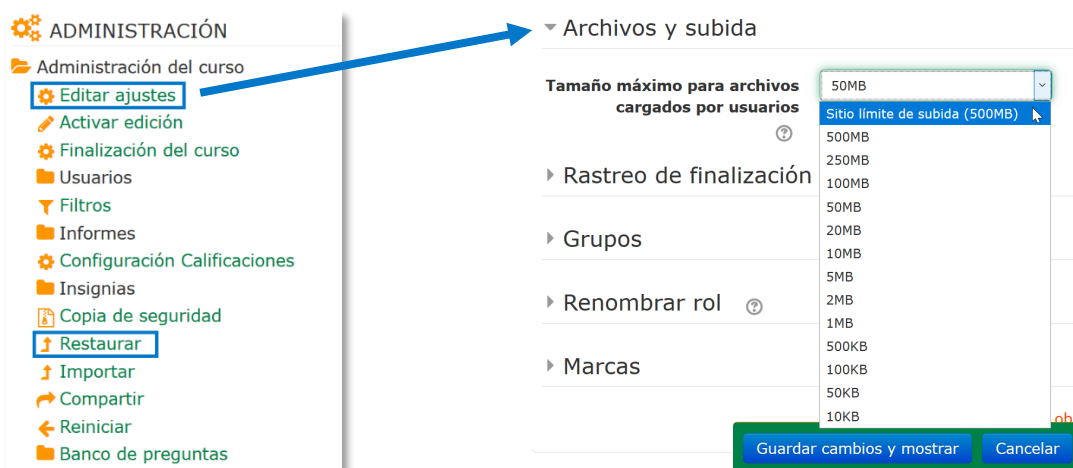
ADMINISTRACIÓN

Administración del curso
Editar ajustes
Activar edición
Finalización del curso
Usuarios
Filtros
Informes
Configuración Calificaciones
Insignias
Copia de seguridad
Restaurar
Importar
Compartir
Reiniciar
Banco de preguntas

Archivos y subida

Tamaño máximo para archivos cargados por usuarios

50MB

Sitio límite de subida (500MB)
500MB
250MB
100MB
50MB
20MB
10MB
5MB
2MB
1MB
500KB
100KB
50KB
10KB

Rastreo de finalización

Grupos

Renombrar rol

Marcas

Guardar cambios y mostrar
Cancelar